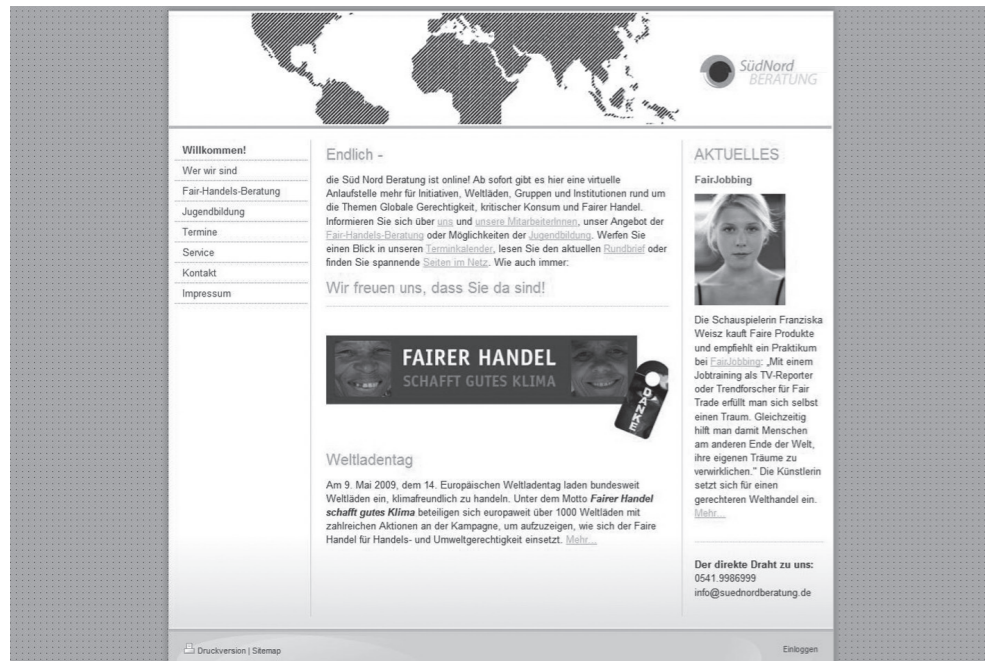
SüdNord
BERATUNG

Willkommen!
Wer wir sind
Fair-Handels-Beratung
Jugendbildung
Termine
Service
Kontakt
Impressum

Endlich -

die Süd Nord Beratung ist online! Ab sofort gibt es hier eine virtuelle Anlaufstelle mehr für Initiativen, Weltläden, Gruppen und Institutionen rund um die Themen Globale Gerechtigkeit, kritischer Konsum und Fairer Handel. Informieren Sie sich über uns und unsere MitarbeiterInnen, unser Angebot der Fair-Handels-Beratung oder Möglichkeiten der Jugendbildung. Werfen Sie einen Blick in unseren Terminkalender, lesen Sie den aktuellen Rundbrief oder finden Sie spannende Seiten im Netz. Wie auch immer:

Wir freuen uns, dass Sie da sind!

FAIRER HANDEL
SCHAFFT GUTES KLIMA
DANKE

Weltladentag

Am 9. Mai 2009, dem 14. Europäischen Weltladentag laden bundesweit Weltläden ein, klimafreundlich zu handeln. Unter dem Motto *Fairer Handel schafft gutes Klima* beteiligen sich europaweit über 1000 Weltläden mit zahlreichen Aktionen an der Kampagne, um aufzuzeigen, wie sich der Faire Handel für Handels- und Umweltgerechtigkeit einsetzt. Mehr...

AKTUELLES

FairJobbing

Die Schauspielerin Franziska Weisz kauft Faire Produkte und empfiehlt ein Praktikum bei FairJobbing: „Mit einem Jobtraining als TV-Reporter oder Trendforscher für Fair Trade erfüllt man sich selbst einen Traum. Gleichzeitig hilft man damit Menschen am anderen Ende der Welt, ihre eigenen Träume zu verwirklichen." Die Künstlerin setzt sich für einen gerechteren Welthandel ein. Mehr...

Der direkte Draht zu uns:
0541.9986999
info@suednordberatung.de

Druckversion | Sitemap

Einloggen